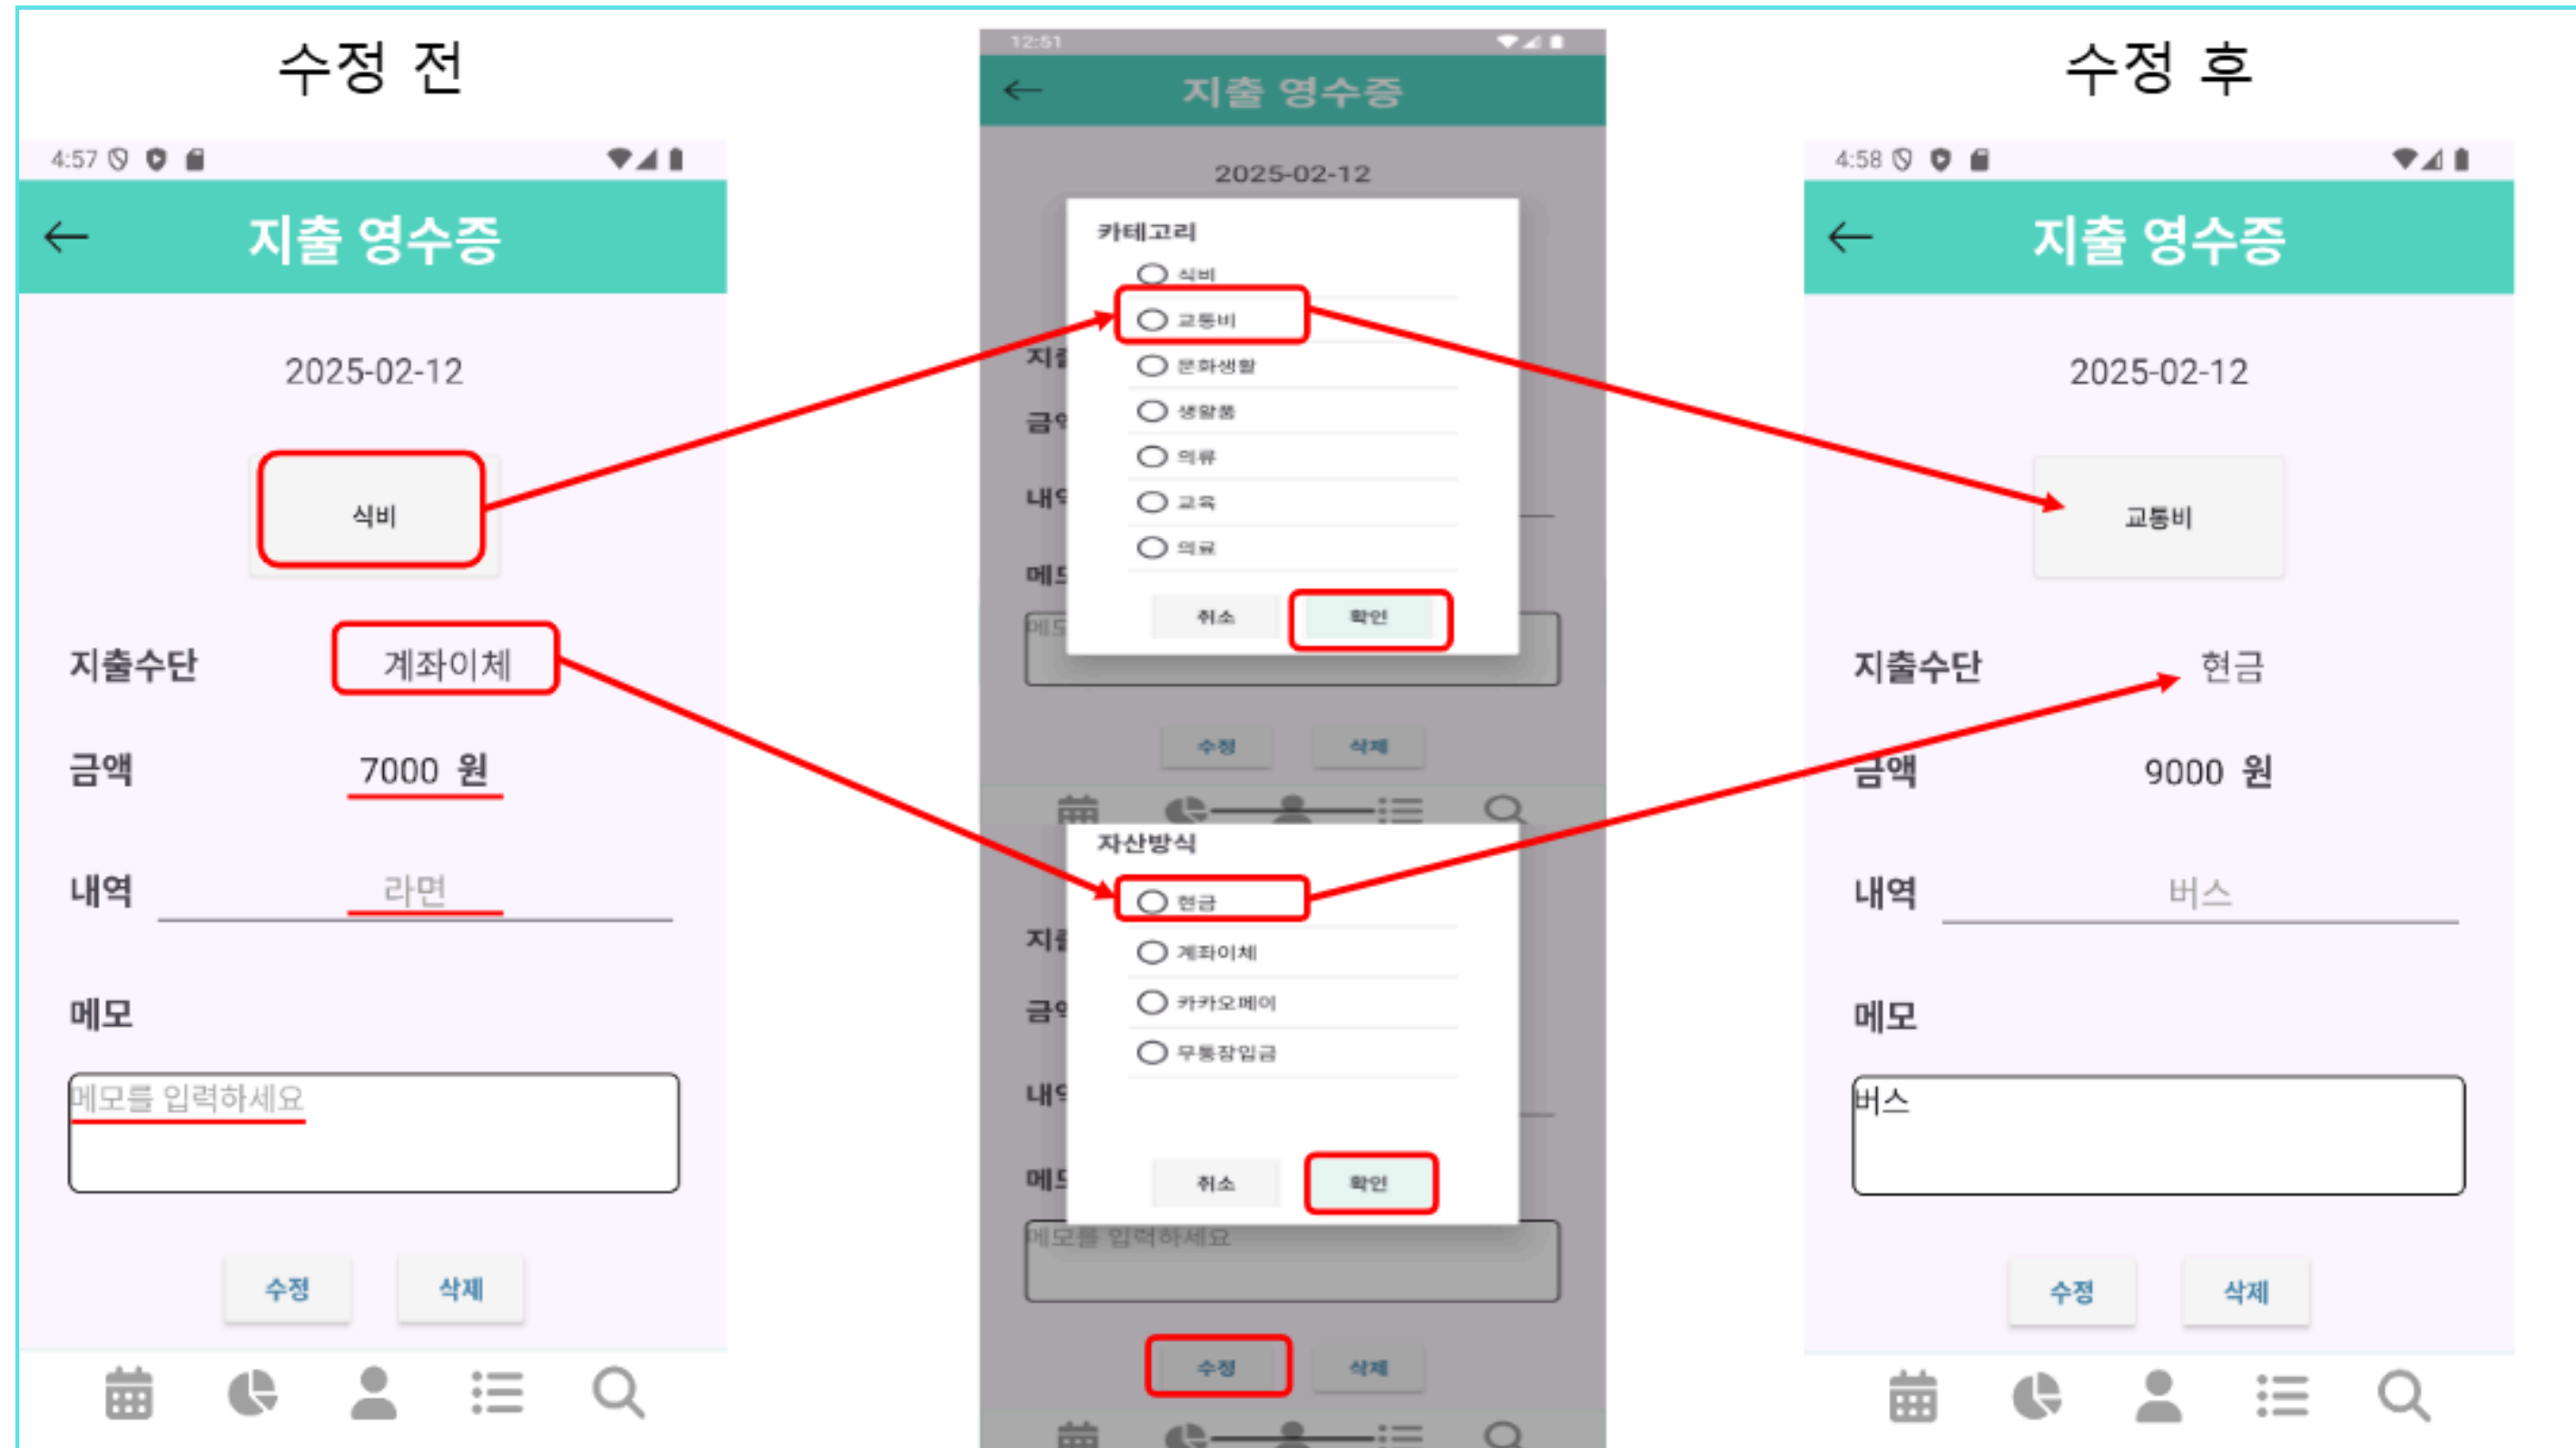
수정 전

4:57

지출 영수증

2025-02-12

식비

지출수단 계좌이체

금액 7000 원

내역 라면

메모

메모를 입력하세요

수정 삭제

12:51

지출 영수증

2025-02-12

카테고리

식비

교통비

문화생활

생활용

의류

교육

의료

취소 확인

수정 삭제

자산방식

현금

계좌이체

카카오페이

무통장입금

취소 확인

메모를 입력하세요

수정 삭제

수정 후

4:58

지출 영수증

2025-02-12

교통비

지출수단 현금

금액 9000 원

내역 버스

메모

버스

수정 삭제